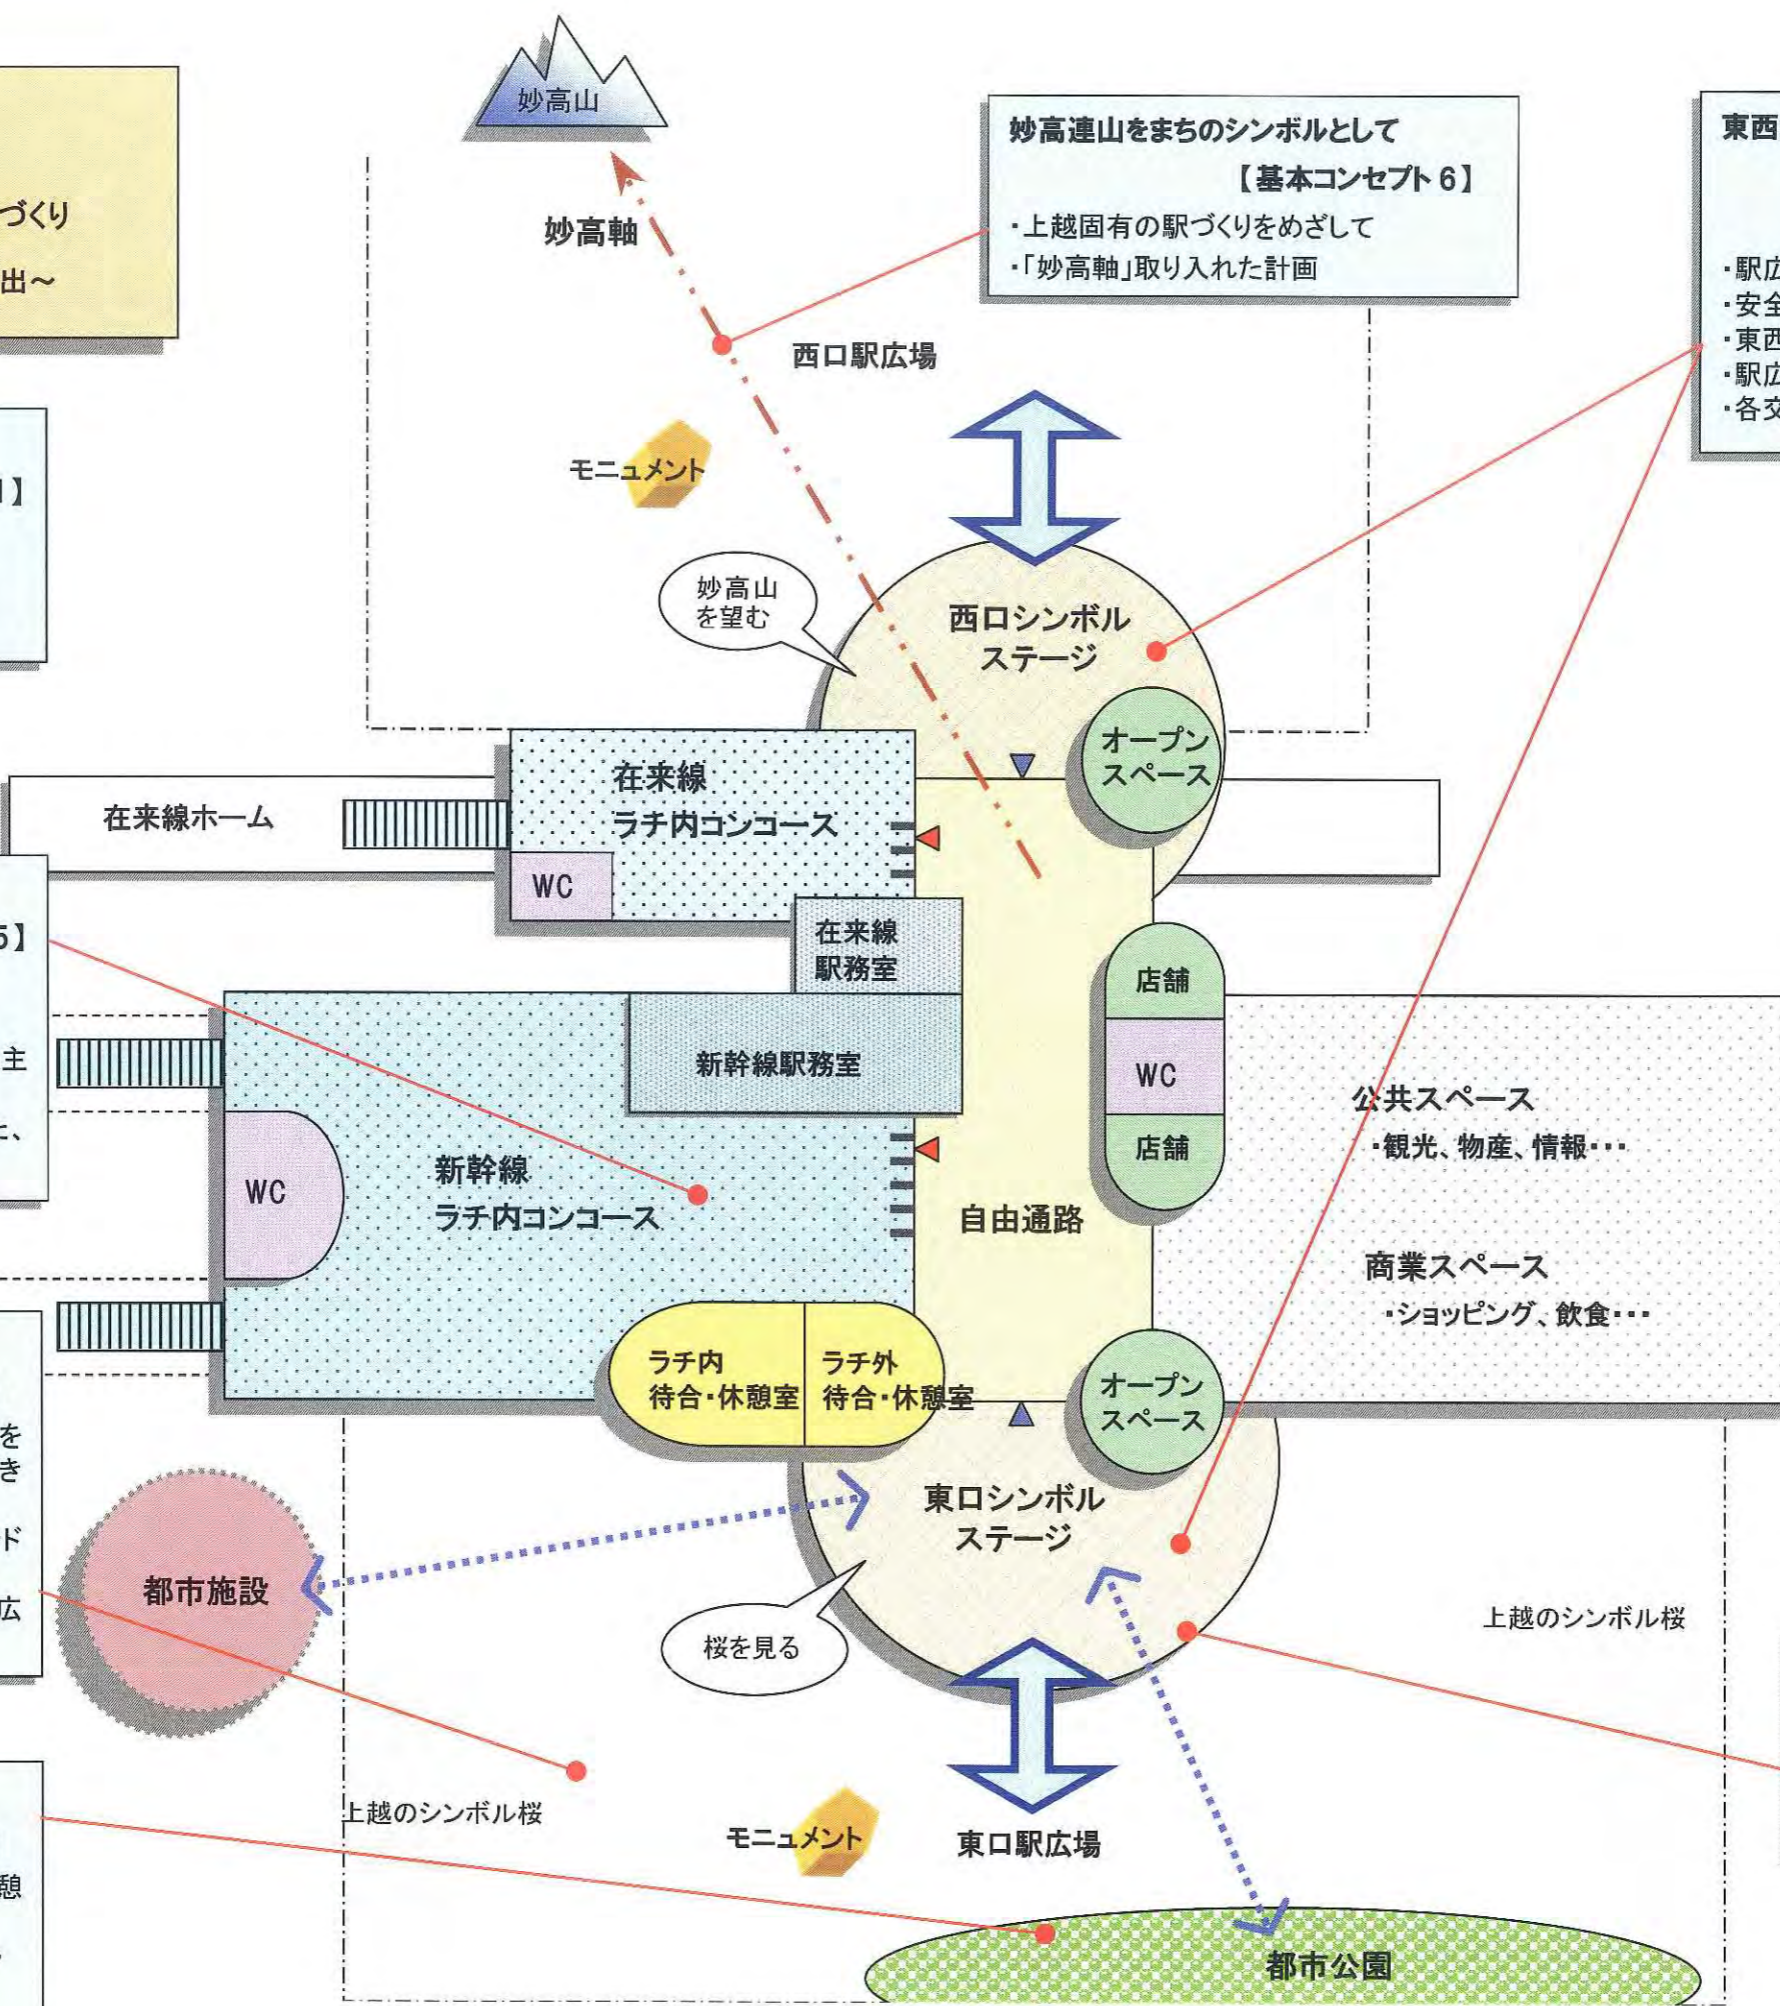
づくり
出～

】

5】
主
、

を
き
ド
広

憩

妙高山
妙高軸

妙高連山をまちのシンボルとして
【基本コンセプト 6】
・上越固有の駅づくりをめざして
・「妙高軸」取り入れた計画

東西
・駅広
・安全
・東西
・駅広
・各交

西口駅広場
モニュメント
妙高山を望む
西口シンボルステージ
オープンスペース
在来線ホーム
在来線ラチ内コンコース
WC
在来線駅務室
新幹線駅務室
店舗
WC
店舗
WC
新幹線ラチ内コンコース
自由通路
公共スペース
・観光、物産、情報・・・
商業スペース
・ショッピング、飲食・・・
ラチ内待合・休憩室
ラチ外待合・休憩室
オープンスペース
東口シンボルステージ
都市施設
桜を見る
上越のシンボル桜
上越のシンボル桜
モニュメント
東口駅広場
都市公園